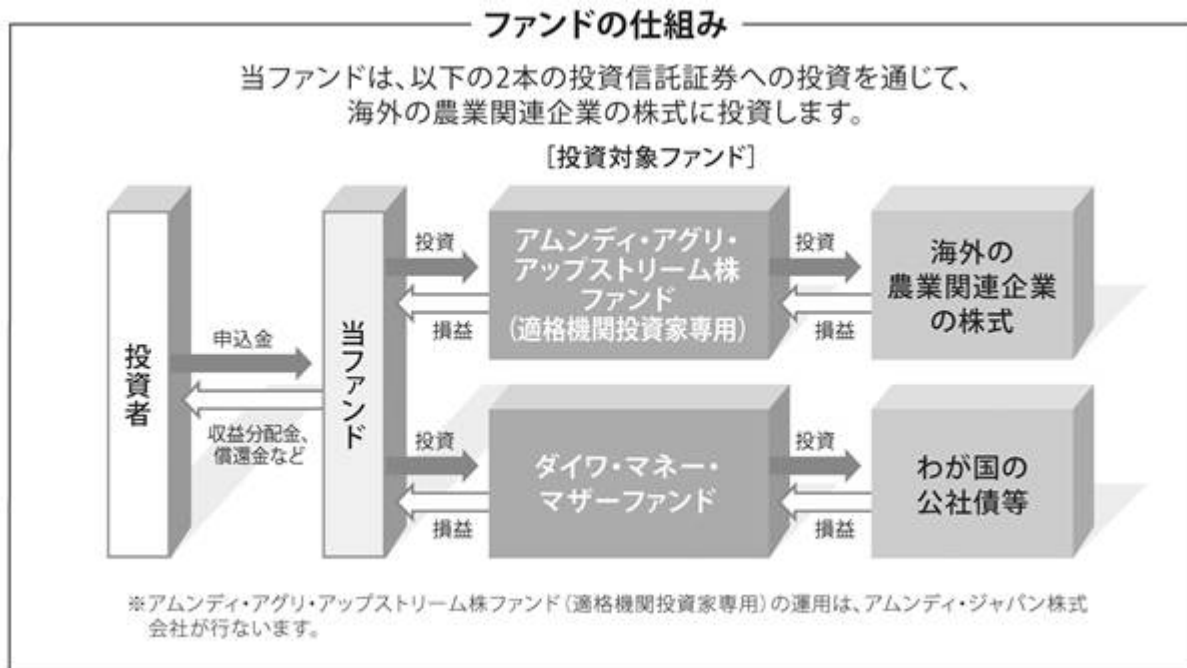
ファンドの仕組み

当ファンドは、以下の2本の投資信託証券への投資を通じて、海外の農業関連企業の株式に投資します。

［投資対象ファンド］

投資者

申込金

収益分配金、償還金など

当ファンド

投資

損益

アムンディ・アグリ・アップストリーム株ファンド（適格機関投資家専用）

投資

損益

海外の農業関連企業の株式

投資

損益

ダイワ・マネー・マザーファンド

投資

損益

わが国の公社債等

※アムンディ・アグリ・アップストリーム株ファンド（適格機関投資家専用）の運用は、アムンディ・ジャパン株式会社が行ないます。